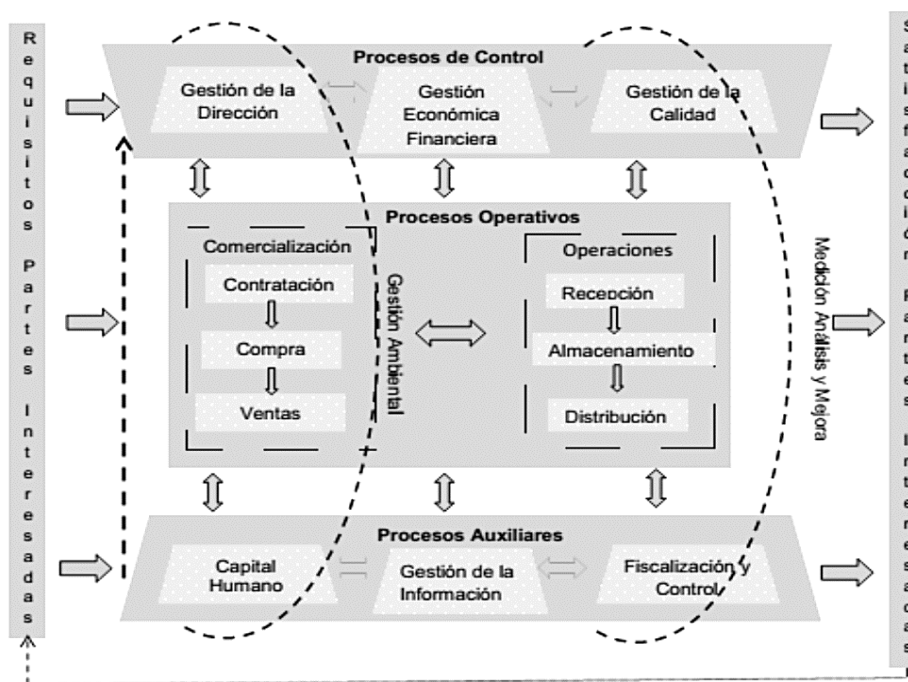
Requisitos Partes Interesadas

Procesos de Control

Gestión de la Dirección

Gestión Económica Financiera

Gestión de la Calidad

Procesos Operativos

Comercialización

Contratación

Compra

Ventas

Gestión Ambiental

Operaciones

Recepción

Almacenamiento

Distribución

Medición Análisis y Mejora

Procesos Auxiliares

Capital Humano

Gestión de la Información

Fiscalización y Control

S a t i s f a c c i ó n

P a r t e s

I n t e r e s a d a s